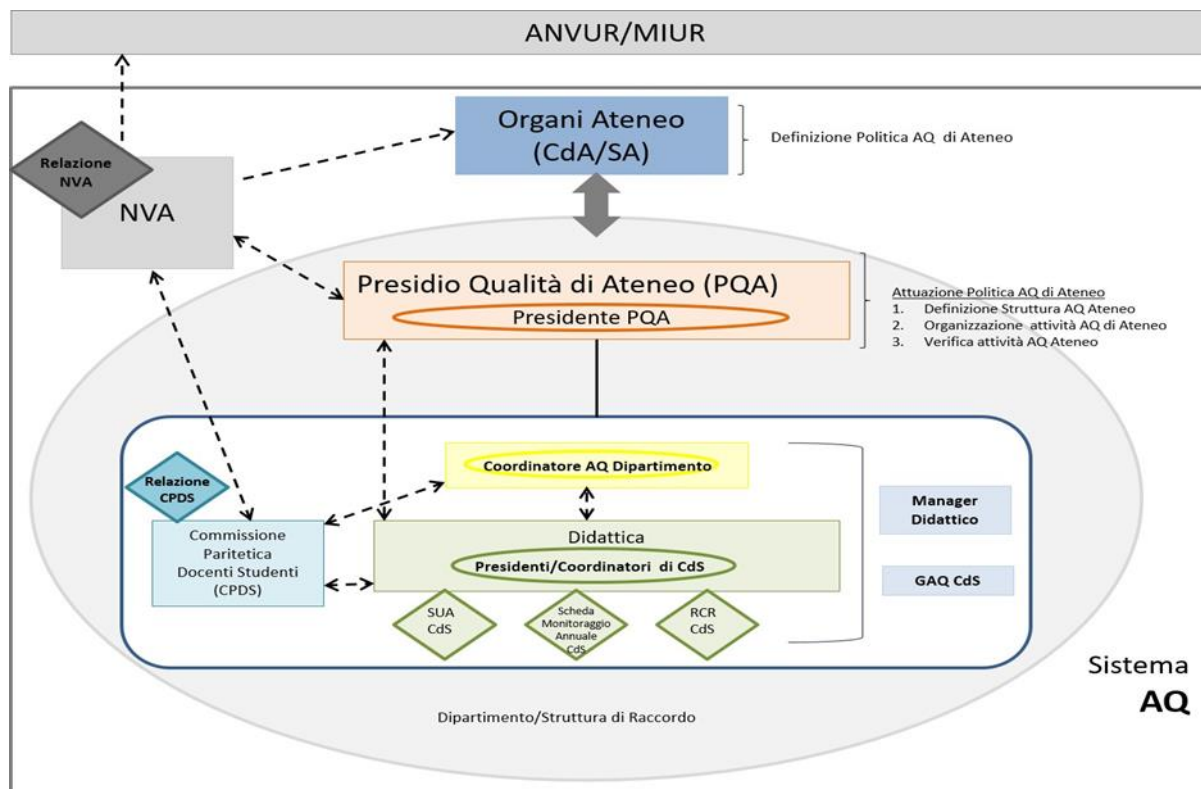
ANVUR/MIUR

Relazione NVA

NVA

Organi Ateneo (CdA/SA)

Definizione Politica AQ di Ateneo

Presidio Qualità di Ateneo (PQA)

Presidente PQA

Attuazione Politica AQ di Ateneo
1. Definizione Struttura AQ Ateneo
2. Organizzazione attività AQ di Ateneo
3. Verifica attività AQ Ateneo

Coordinatore AQ Dipartimento

Relazione CPDS

Commissione Paritetica Docenti Studenti (CPDS)

Didattica

Presidenti/Coordinatori di CdS

SUA CdS

Scheda Monitoraggio Annuale CdS

RCR CdS

Manager Didattico

GAQ CdS

Sistema AQ

Dipartimento/Struttura di Raccordo